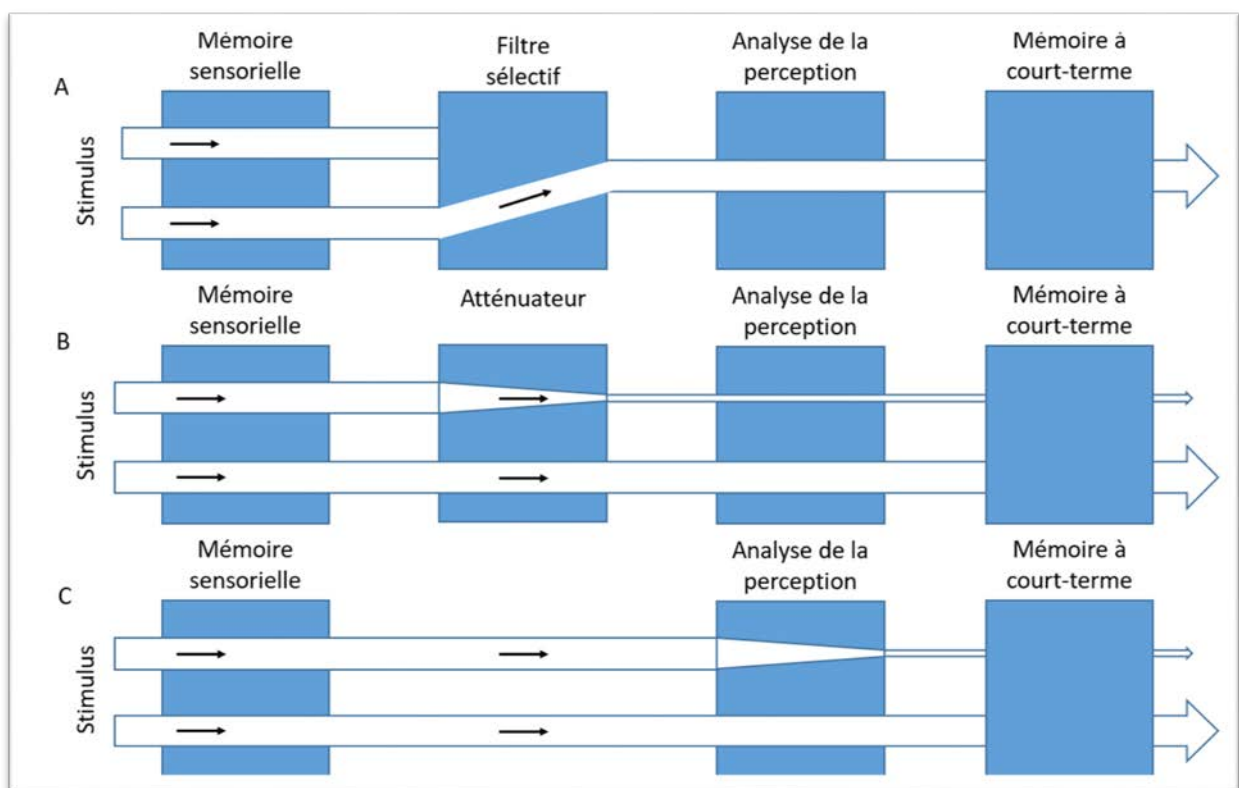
A

Stimulus

Mémoire sensorielle

Filtre sélectif

Analyse de la perception

Mémoire à court-terme

B

Stimulus

Mémoire sensorielle

Atténuateur

Analyse de la perception

Mémoire à court-terme

C

Stimulus

Mémoire sensorielle

Analyse de la perception

Mémoire à court-terme